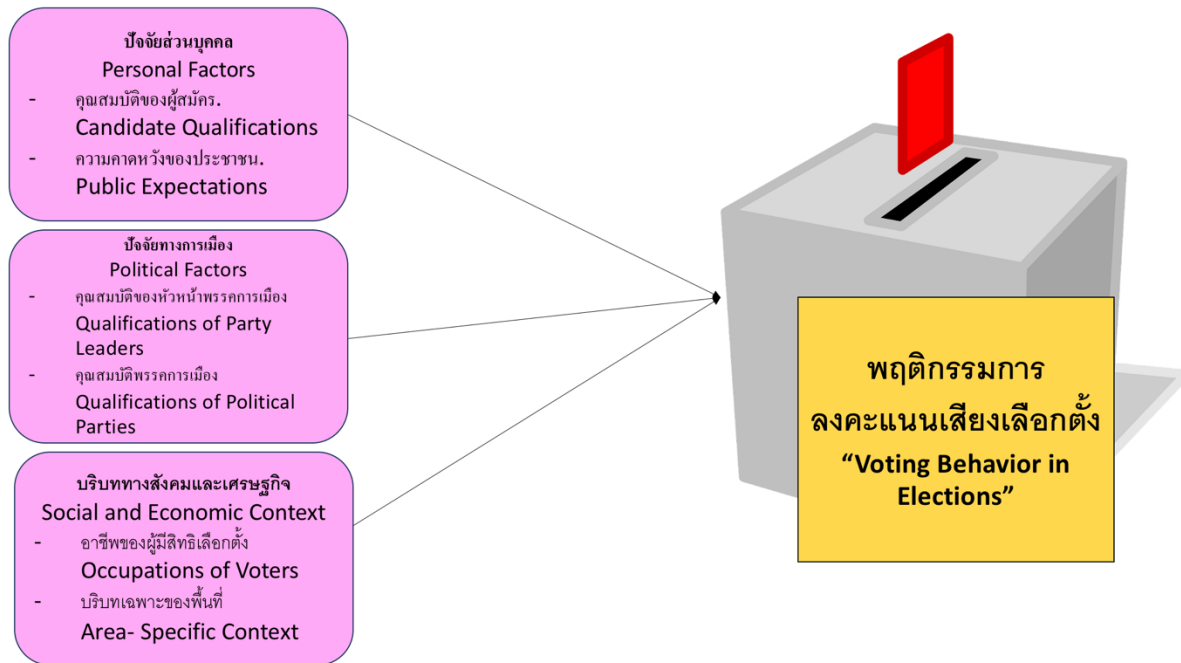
ปัจจัยส่วนบุคคล
Personal Factors
- คุณสมบัติของผู้สมัคร.
Candidate Qualifications
- ความคาดหวังของประชาชน.
Public Expectations

ปัจจัยทางการเมือง
Political Factors
- คุณสมบัติของหัวหน้าพรรคการเมือง
Qualifications of Party Leaders
- คุณสมบัติพรรคการเมือง
Qualifications of Political Parties

บริบททางสังคมและเศรษฐกิจ
Social and Economic Context
- อาชีพของผู้มีสิทธิเลือกตั้ง
Occupations of Voters
- บริบทเฉพาะของพื้นที่
Area- Specific Context

พฤติกรรมการ
ลงคะแนนเสียงเลือกตั้ง
“Voting Behavior in Elections”